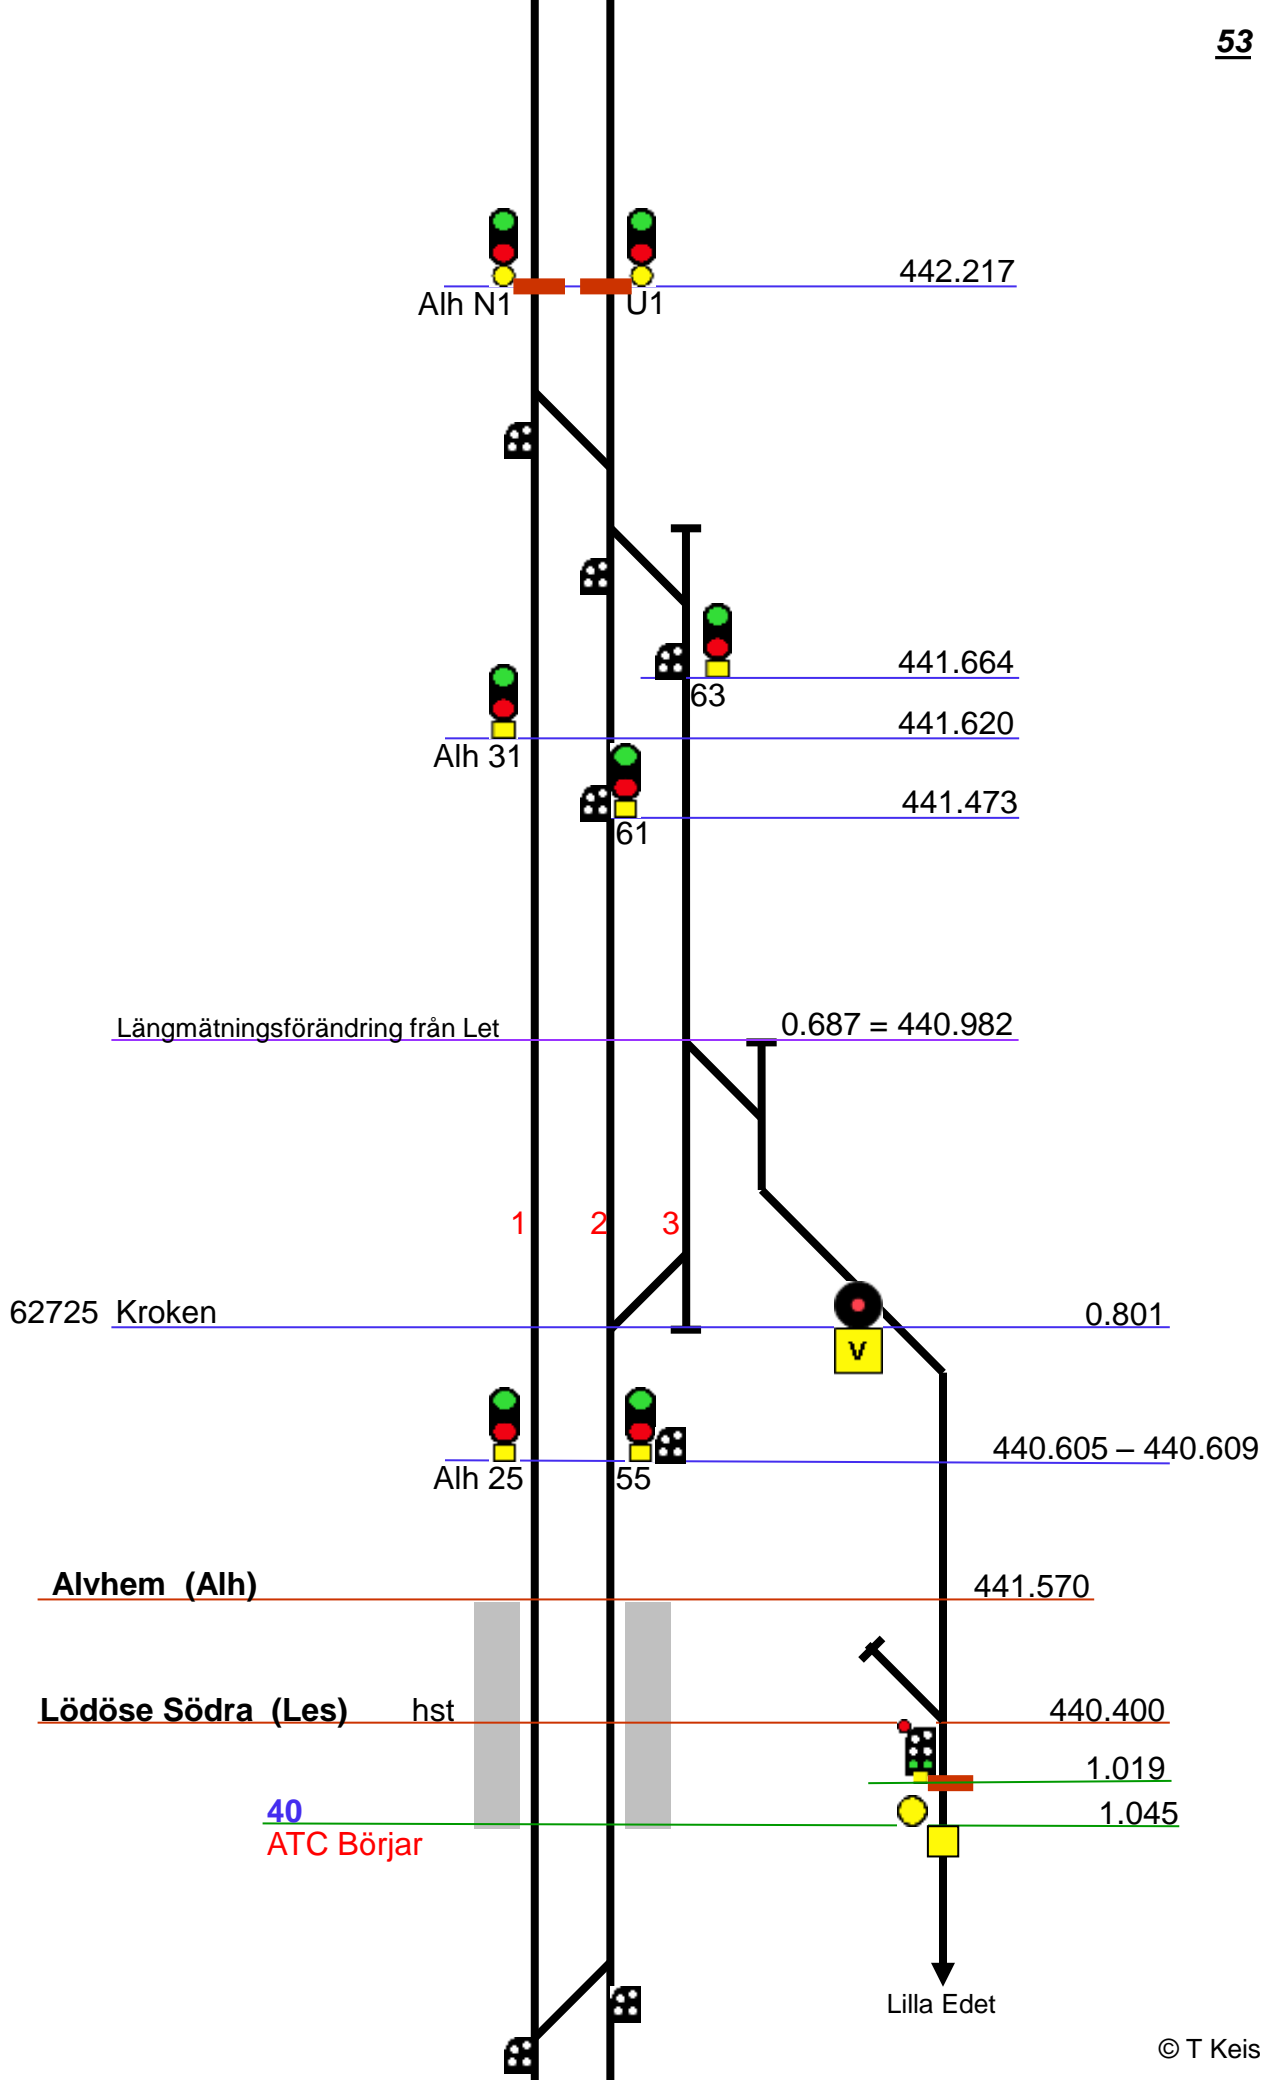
53

Alh N1
U1
442.217

63
441.664
Alh 31
441.620
61
441.473

Längmätningsförändring från Let
0.687 = 440.982

1
2
3

62725 Kroken
0.801
V

Alh 25
55
440.605 – 440.609

Alvhem (Alh)
441.570

Lödöse Södra (Les)
hst
440.400
1.019
40
ATC Börjar
1.045

Lilla Edet
© T Keis